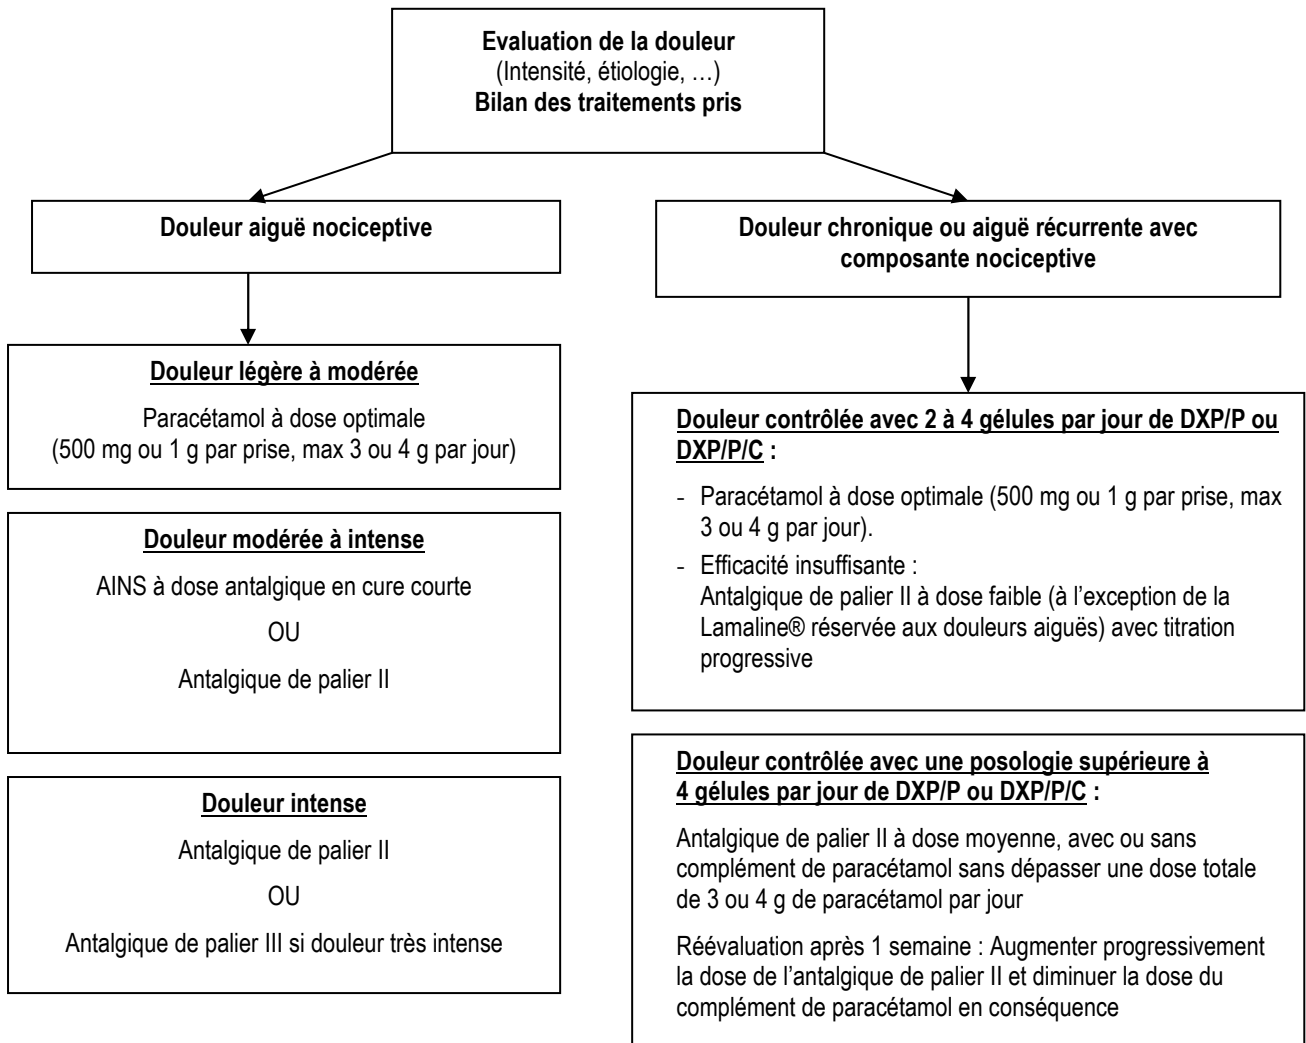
**Evaluation de la douleur**
(Intensité, étiologie, …)
**Bilan des traitements pris**

**Douleur aiguë nociceptive**

**Douleur légère à modérée**

Paracétamol à dose optimale (500 mg ou 1 g par prise, max 3 ou 4 g par jour)

**Douleur modérée à intense**

AINS à dose antalgique en cure courte

OU

Antalgique de palier II

**Douleur intense**

Antalgique de palier II

OU

Antalgique de palier III si douleur très intense

**Douleur chronique ou aiguë récurrente avec composante nociceptive**

**Douleur contrôlée avec 2 à 4 gélules par jour de DXP/P ou DXP/P/C :**

- Paracétamol à dose optimale (500 mg ou 1 g par prise, max 3 ou 4 g par jour).
- Efficacité insuffisante : Antalgique de palier II à dose faible (à l'exception de la Lamaline® réservée aux douleurs aiguës) avec titration progressive

**Douleur contrôlée avec une posologie supérieure à 4 gélules par jour de DXP/P ou DXP/P/C :**

Antalgique de palier II à dose moyenne, avec ou sans complément de paracétamol sans dépasser une dose totale de 3 ou 4 g de paracétamol par jour

Réévaluation après 1 semaine : Augmenter progressivement la dose de l'antalgique de palier II et diminuer la dose du complément de paracétamol en conséquence